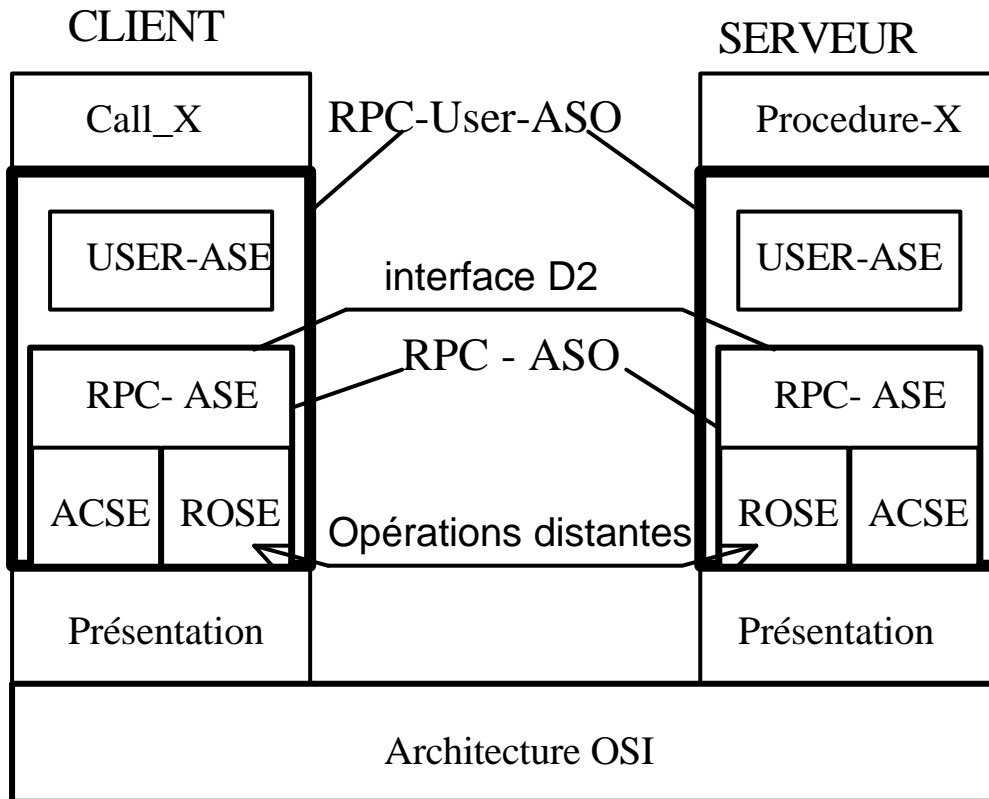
CLIENT

SERVEUR

Call_X

RPC-User-ASO

Procedure-X

USER-ASE

USER-ASE

interface D2

RPC - ASO

RPC- ASE

RPC- ASE

ACSE

ROSE

Opérations distantes

ROSE

ACSE

Présentation

Présentation

Architecture OSI